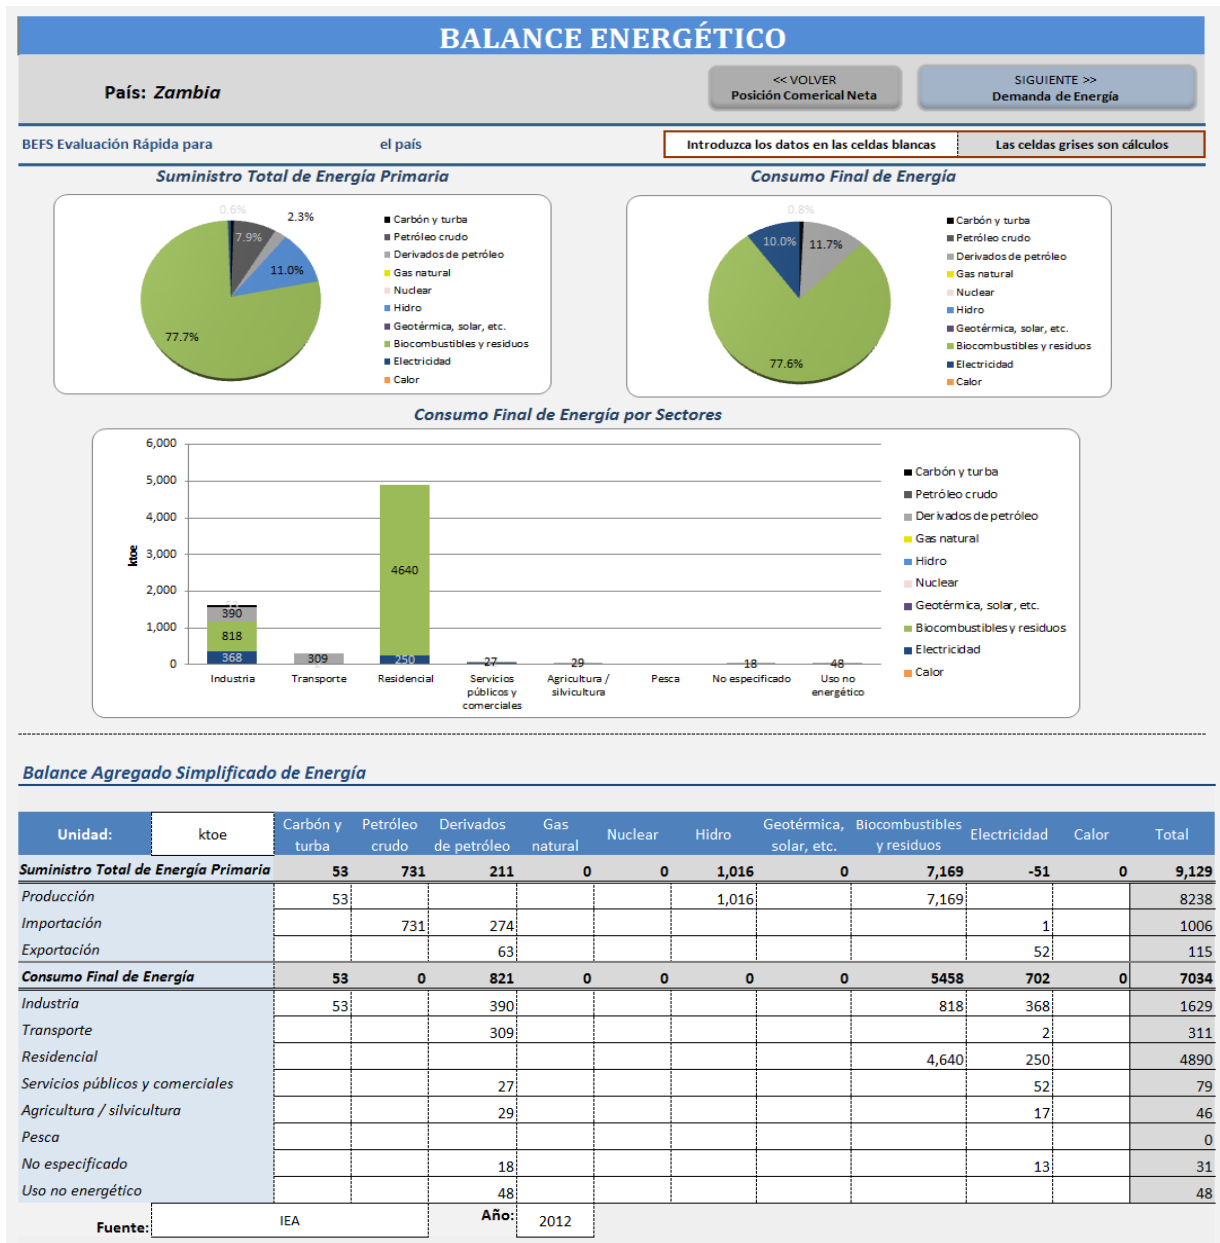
BALANCE ENERGÉTICO

País: Zambia

<< VOLVER
Posición Comerical Neta

SIGUIENTE >>
Demanda de Energía

BEFS Evaluación Rápida para

el país

Introduzca los datos en las celdas blancas

Las celdas grises son cálculos

Suministro Total de Energía Primaria

0.6%
2.3%
7.9%
11.0%
77.7%

Carbón y turba
Petróleo crudo
Derivados de petróleo
Gas natural
Nuclear
Hidro
Geotérmica, solar, etc.
Biocombustibles y residuos
Electricidad
Calor

Consumo Final de Energía

0.8%
10.0%
11.7%
77.6%

Carbón y turba
Petróleo crudo
Derivados de petróleo
Gas natural
Nuclear
Hidro
Geotérmica, solar, etc.
Biocombustibles y residuos
Electricidad
Calor

Consumo Final de Energía por Sectores

6,000
5,000
4,000
3,000
2,000
1,000
0
ktoe

53
390
818
368
309
4640
250
27
29
18
48

Industria
Transporte
Residencial
Servicios públicos y comerciales
Agricultura / silvicultura
Pesca
No especificado
Uso no energético

Carbón y turba
Petróleo crudo
Derivados de petróleo
Gas natural
Hidro
Nuclear
Geotérmica, solar, etc.
Biocombustibles y residuos
Electricidad
Calor

Balance Agregado Simplificado de Energía

| Unidad: | ktoe | Carbón y turba | Petróleo crudo | Derivados de petróleo | Gas natural | Nuclear | Hidro | Geotérmica, solar, etc. | Biocombustibles y residuos | Electricidad | Calor | Total |
|---|---|---|---|---|---|---|---|---|---|---|---|---|
| Suministro Total de Energía Primaria | | 53 | 731 | 211 | 0 | 0 | 1,016 | 0 | 7,169 | -51 | 0 | 9,129 |
| Producción | | 53 | | | | | 1,016 | | 7,169 | | | 8238 |
| Importación | | | 731 | 274 | | | | | | 1 | | 1006 |
| Exportación | | | | 63 | | | | | | 52 | | 115 |
| Consumo Final de Energía | | 53 | 0 | 821 | 0 | 0 | 0 | 0 | 5458 | 702 | 0 | 7034 |
| Industria | | 53 | | 390 | | | | | 818 | 368 | | 1629 |
| Transporte | | | | 309 | | | | | | 2 | | 311 |
| Residencial | | | | | | | | | 4,640 | 250 | | 4890 |
| Servicios públicos y comerciales | | | | 27 | | | | | | 52 | | 79 |
| Agricultura / silvicultura | | | | 29 | | | | | | 17 | | 46 |
| Pesca | | | | | | | | | | | | 0 |
| No especificado | | | | 18 | | | | | | 13 | | 31 |
| Uso no energético | | | | 48 | | | | | | | | 48 |

Fuente: IEA
Año: 2012